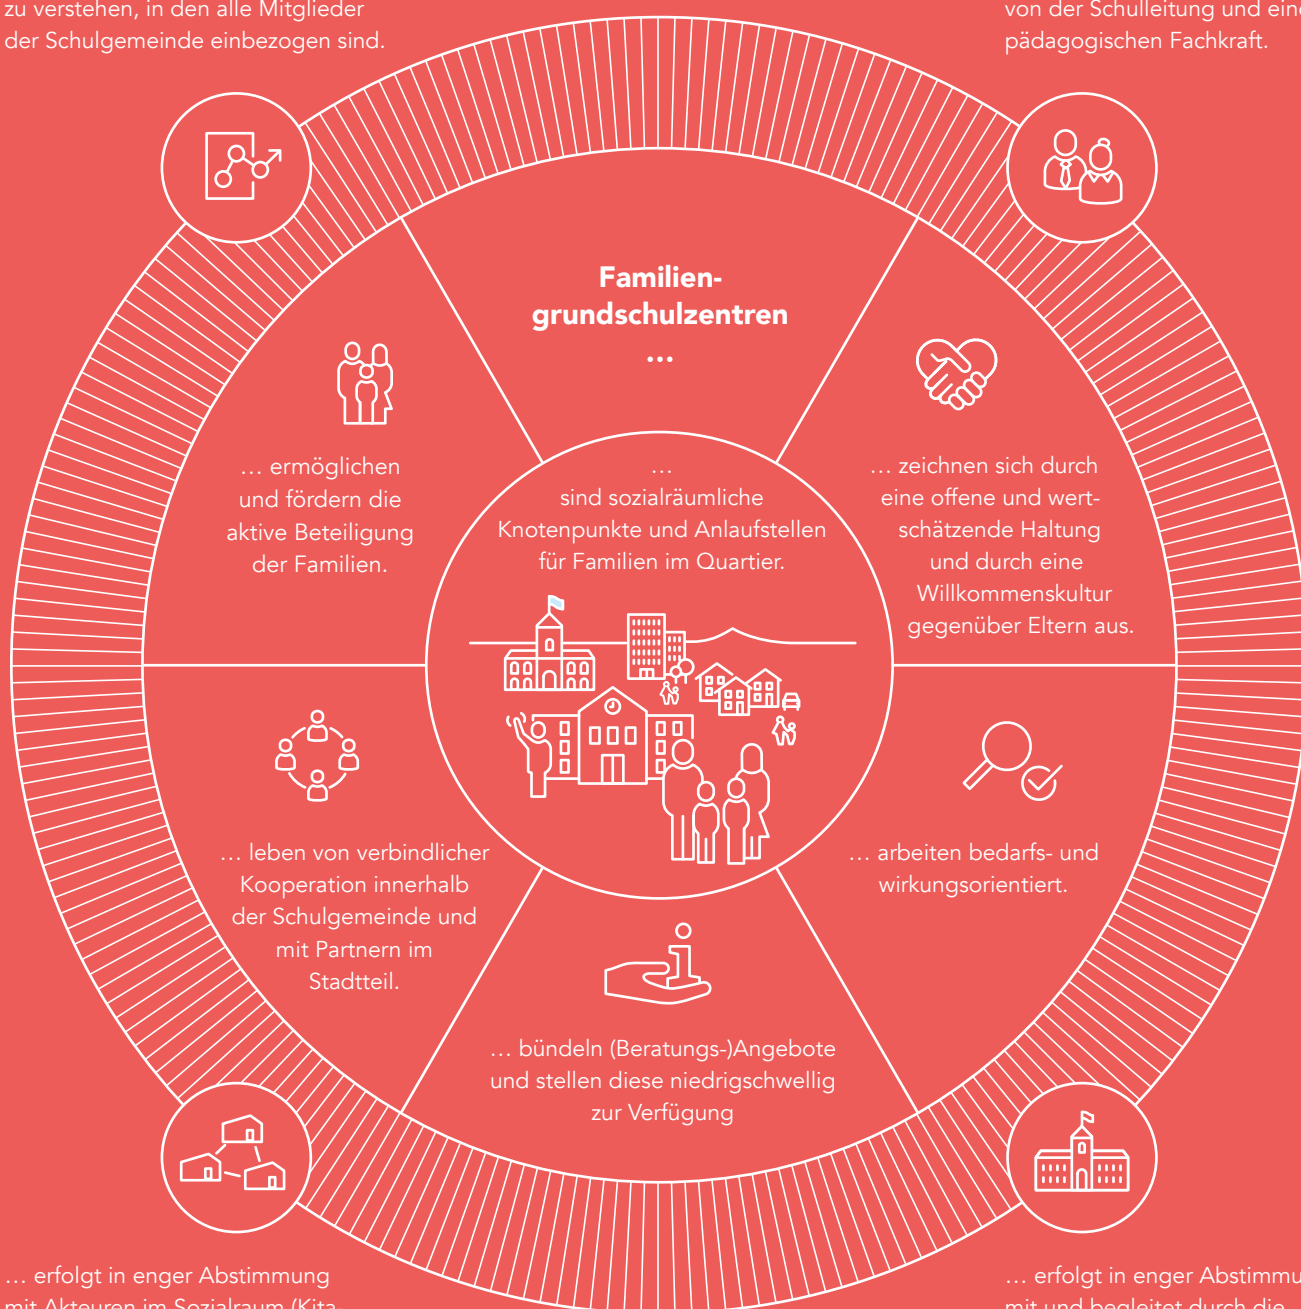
zu verstehen, in den alle Mitglieder der Schulgemeinde einbezogen sind.

von der Schulleitung und eine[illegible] pädagogischen Fachkraft.

Familien-grundschulzentren …

… ermöglichen und fördern die aktive Beteiligung der Familien.

… sind sozialräumliche Knotenpunkte und Anlaufstellen für Familien im Quartier.

… zeichnen sich durch eine offene und wertschätzende Haltung und durch eine Willkommenskultur gegenüber Eltern aus.

… leben von verbindlicher Kooperation innerhalb der Schulgemeinde und mit Partnern im Stadtteil.

… arbeiten bedarfs- und wirkungsorientiert.

… bündeln (Beratungs-)Angebote und stellen diese niedrigschwellig zur Verfügung

… erfolgt in enger Abstimmung mit Akteuren im Sozialraum (Kita, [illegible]

… erfolgt in enger Abstimmu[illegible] mit und begleitet durch die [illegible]